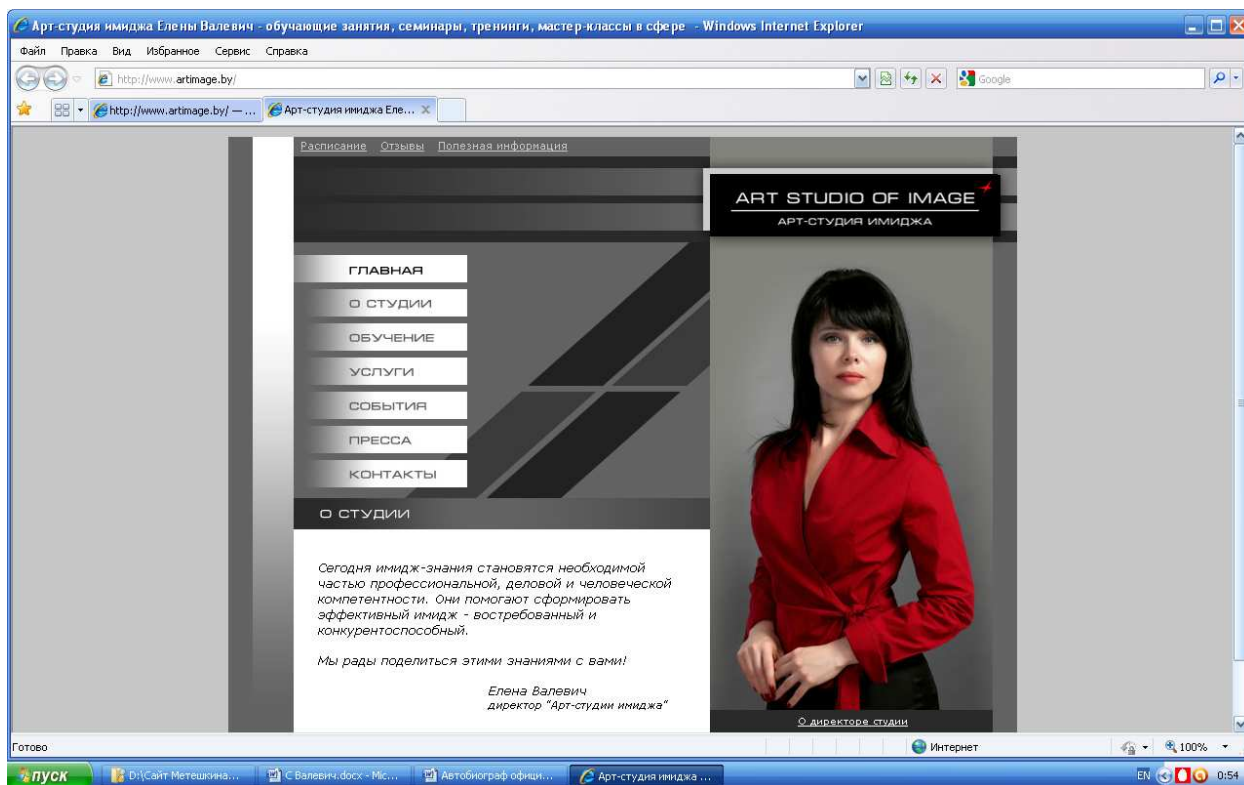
Арт-студия имиджа Елены Валевич - обучающие занятия, семинары, тренинги, мастер-классы в сфере - Windows Internet Explorer

Файл Правка Вид Избранное Сервис Справка

http://www.artimage.by/

Google

http://www.artimage.by/ — ... Арт-студия имиджа Еле...

Расписание Отзывы Полезная информация

ART STUDIO OF IMAGE
АРТ-СТУДИЯ ИМИДЖА

ГЛАВНАЯ
О СТУДИИ
ОБУЧЕНИЕ
УСЛУГИ
СОБЫТИЯ
ПРЕССА
КОНТАКТЫ

О СТУДИИ

Сегодня имидж-знания становятся необходимой частью профессиональной, деловой и человеческой компетентности. Они помогают сформировать эффективный имидж - востребованный и конкурентоспособный.

Мы рады поделиться этими знаниями с вами!

Елена Валевич
директор "Арт-студии имиджа"

О директоре студии

Готово

Интернет

100%

пуск D:\Сайт Метешкина... С Валевич.docx - Mic... Автобиограф офици... Арт-студия имиджа ...

EN 0:54